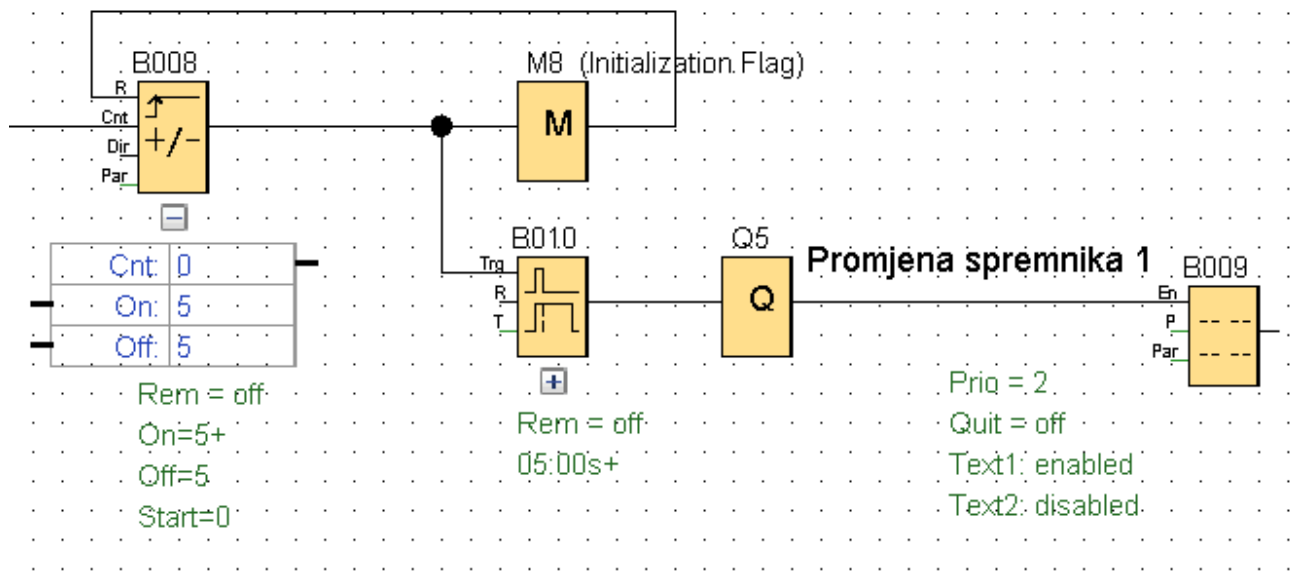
B008
R
Cnt
Dir
Par
+/-

M8 (Initialization Flag)
M

| Cnt: | 0 |
|---|---|
| On: | 5 |
| Off: | 5 |

Rem = off
On=5+
Off=5
Start=0

B010
Trg
R
T

Rem = off
05:00s+

Q5
Q

Promjena spremnika 1

B009
En
P
Par
-- --
-- --

Prio = 2
Quit = off
Text1: enabled
Text2: disabled